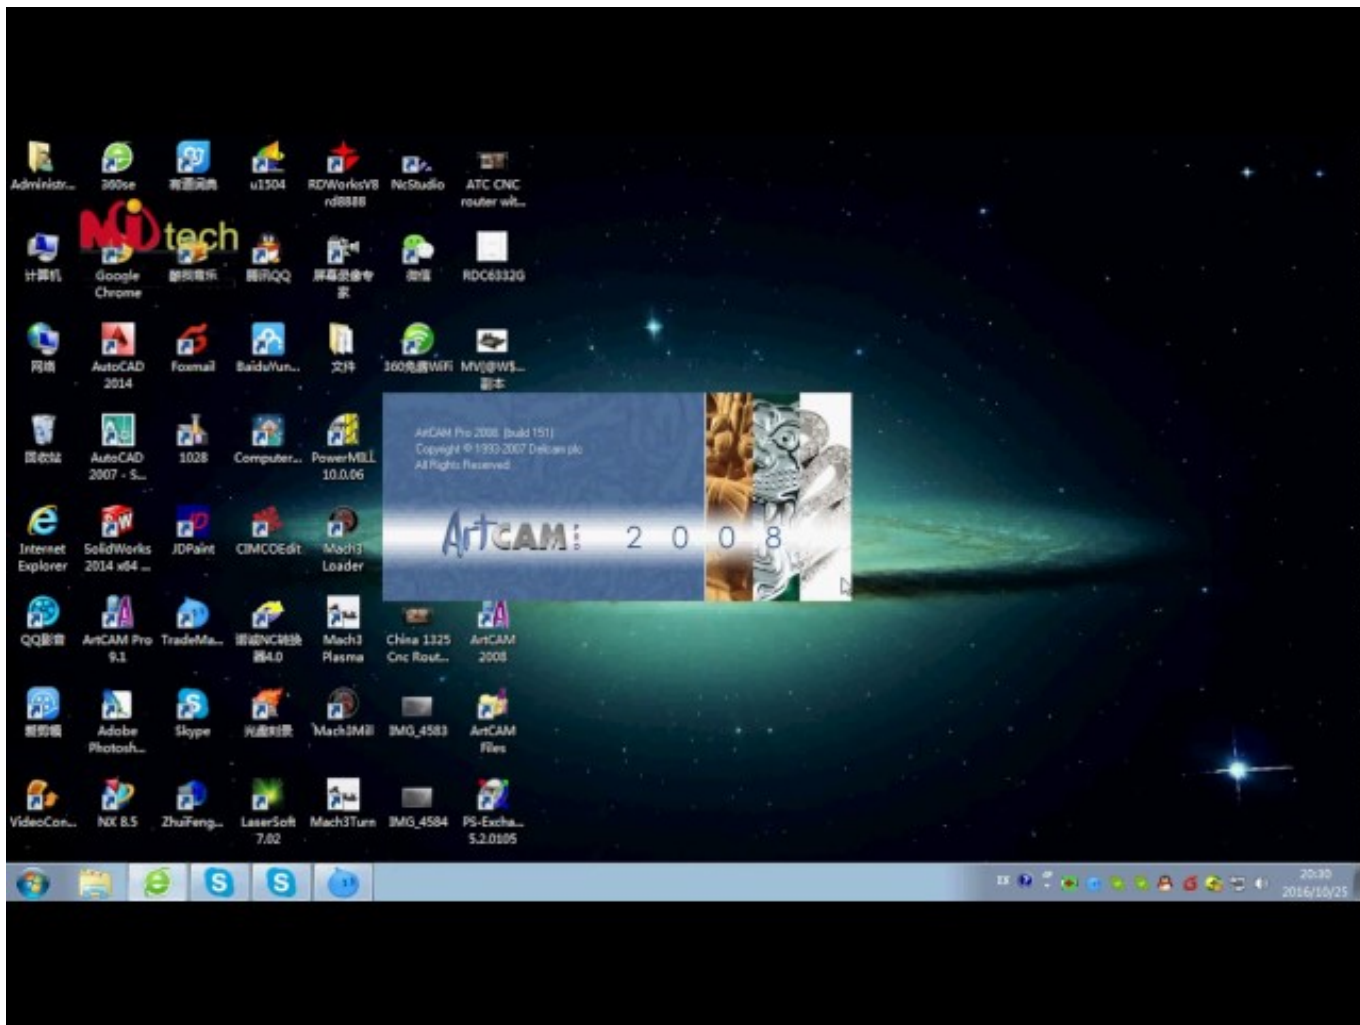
Administr... 360se 有道词典 u1504 RDWorksV8 rd8888 NcStudio ATC CNC router wit...

MD tech

计算机 Google Chrome 酷狗音乐 腾讯QQ 屏幕录像专家 微信 RDC6332G

网络 AutoCAD 2014 Foxmail BaiduYun... 文件 360免费WiFi MVI@W$... 副本

回收站 AutoCAD 2007 - S... 1028 Computer... PowerMILL 10.0.06

Internet Explorer SolidWorks 2014 x64 ... JDPaint CIMCOEdit Mach3 Loader

QQ影音 ArtCAM Pro 9.1 TradeMa... 雕刻NC转换器4.0 Mach3 Plasma China 1325 Cnc Rout... ArtCAM 2008

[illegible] Adobe Photosh... Skype 光盘刻录 Mach3Mill IMG_4583 ArtCAM Files

VideoCon... NX 8.5 ZhuiFeng... LaserSoft 7.02 Mach3Turn IMG_4584 PS-Excha... 5.2.0105

ArtCAM Pro 2008 (build 151)
Copyright © 1993-2007 Delcam plc
All Rights Reserved

ArtCAM 2008

20:30
2016/10/25